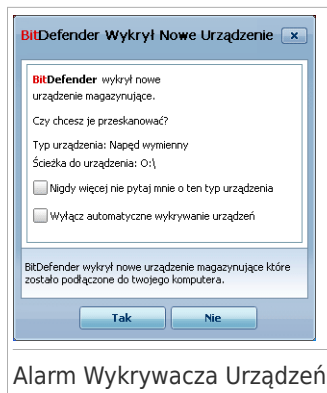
BitDefender Wykrył Nowe Urządzenie

BitDefender wykrył nowe urządzenie magazynujące.

Czy chcesz je przeskanować?

Typ urządzenia: Napęd wymienny
Ścieżka do urządzenia: O:\

Nigdy więcej nie pytaj mnie o ten typ urządzenia

Wyłącz automatyczne wykrywanie urządzeń

BitDefender wykrył nowe urządzenie magazynujące które zostało podłączone do twojego komputera.

Tak
Nie

Alarm Wykrywacza Urządzeń